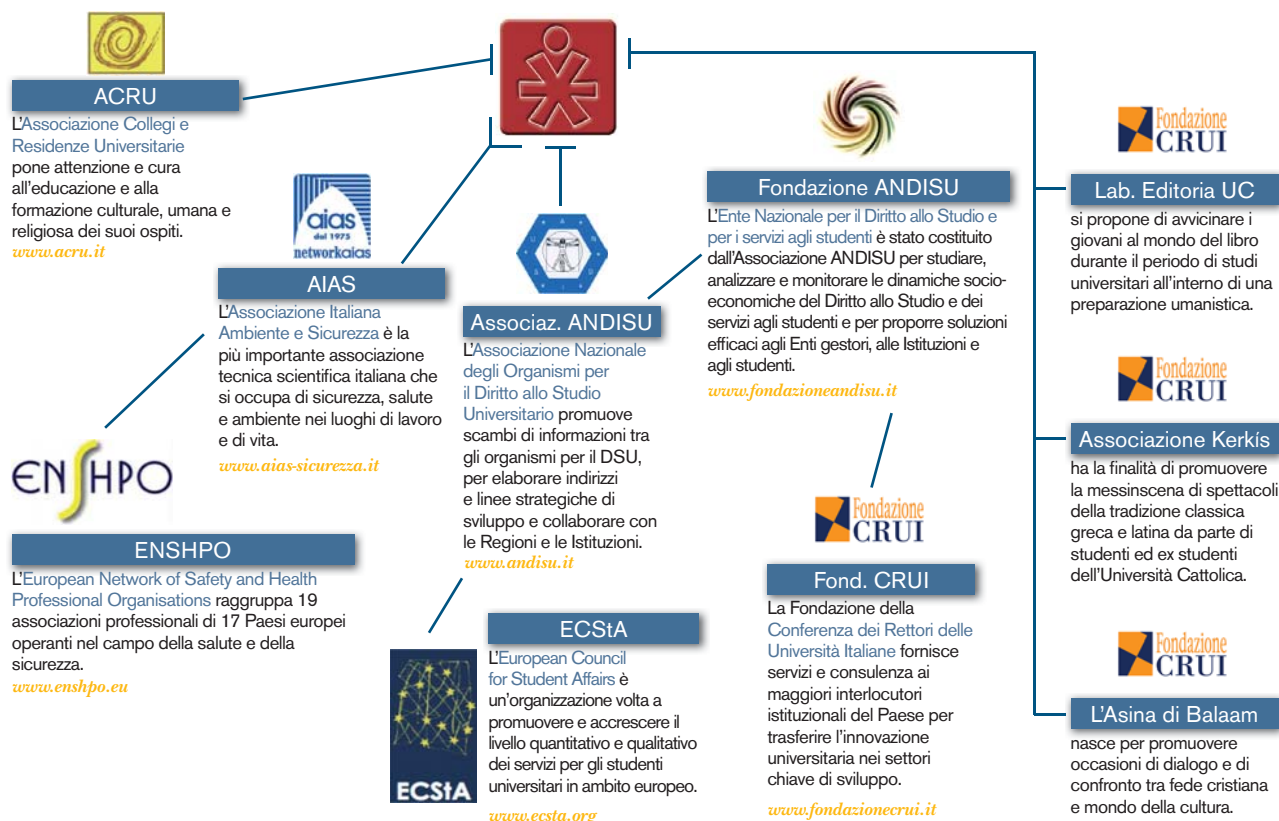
ACRU

L'Associazione Collegi e Residenze Universitarie pone attenzione e cura all'educazione e alla formazione culturale, umana e religiosa dei suoi ospiti.
www.acru.it

aias dal 1975 networkaias

AIAS

L'Associazione Italiana Ambiente e Sicurezza è la più importante associazione tecnica scientifica italiana che si occupa di sicurezza, salute e ambiente nei luoghi di lavoro e di vita.
www.aias-sicurezza.it

ENSHPO

ENSHPO

L'European Network of Safety and Health Professional Organisations raggruppa 19 associazioni professionali di 17 Paesi europei operanti nel campo della salute e della sicurezza.
www.enshpo.eu

Associaz. ANDISU

L'Associazione Nazionale degli Organismi per il Diritto allo Studio Universitario promuove scambi di informazioni tra gli organismi per il DSU, per elaborare indirizzi e linee strategiche di sviluppo e collaborare con le Regioni e le Istituzioni.
www.andisu.it

ECStA

ECStA

L'European Council for Student Affairs è un'organizzazione volta a promuovere e accrescere il livello quantitativo e qualitativo dei servizi per gli studenti universitari in ambito europeo.
www.ecsta.org

Fondazione ANDISU

L'Ente Nazionale per il Diritto allo Studio e per i servizi agli studenti è stato costituito dall'Associazione ANDISU per studiare, analizzare e monitorare le dinamiche socio-economiche del Diritto allo Studio e dei servizi agli studenti e per proporre soluzioni efficaci agli Enti gestori, alle Istituzioni e agli studenti.
www.fondazioneandisu.it

Fondazione CRUI

Fond. CRUI

La Fondazione della Conferenza dei Rettori delle Università Italiane fornisce servizi e consulenza ai maggiori interlocutori istituzionali del Paese per trasferire l'innovazione universitaria nei settori chiave di sviluppo.
www.fondazionecrui.it

Fondazione CRUI

Lab. Editoria UC

si propone di avvicinare i giovani al mondo del libro durante il periodo di studi universitari all'interno di una preparazione umanistica.

Fondazione CRUI

Associazione Kerkis

ha la finalità di promuovere la messinscena di spettacoli della tradizione classica greca e latina da parte di studenti ed ex studenti dell'Università Cattolica.

Fondazione CRUI

L'Asina di Balaam

nasce per promuovere occasioni di dialogo e di confronto tra fede cristiana e mondo della cultura.